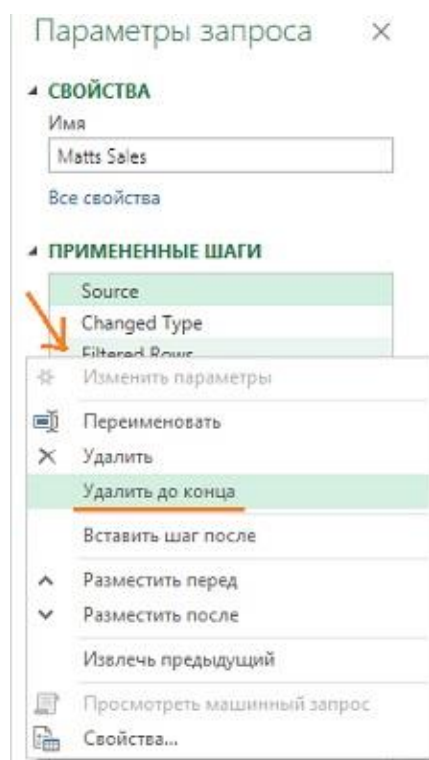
Параметры запроса ×

◢ СВОЙСТВА

Имя

Matts Sales

Все свойства

◢ ПРИМЕНЕННЫЕ ШАГИ

Source

Changed Type

Filtered Rows

Изменить параметры

Переименовать

Удалить

Удалить до конца

Вставить шаг после

Разместить перед

Разместить после

Извлечь предыдущий

Просмотреть машинный запрос

Свойства...